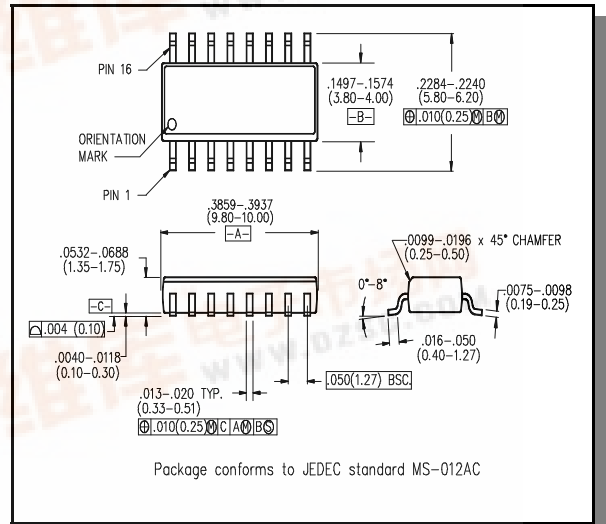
PIN 16

ORIENTATION MARK

PIN 1

.1497–.1574
(3.80–4.00)
–B–

.2284–.2240
(5.80–6.20)
⊕ .010(0.25)Ⓜ BⓂ

.3859–.3937
(9.80–10.00)
–A–

.0532–.0688
(1.35–1.75)

–C–

⌓ .004 (0.10)

.0040–.0118
(0.10–0.30)

.013–.020 TYP.
(0.33–0.51)
⊕ .010(0.25)Ⓜ C AⓂ BⓈ

.050(1.27) BSC.

.0099–.0196 x 45° CHAMFER
(0.25–0.50)

0°–8°

.0075–.0098
(0.19–0.25)

.016–.050
(0.40–1.27)

Package conforms to JEDEC standard MS–012AC